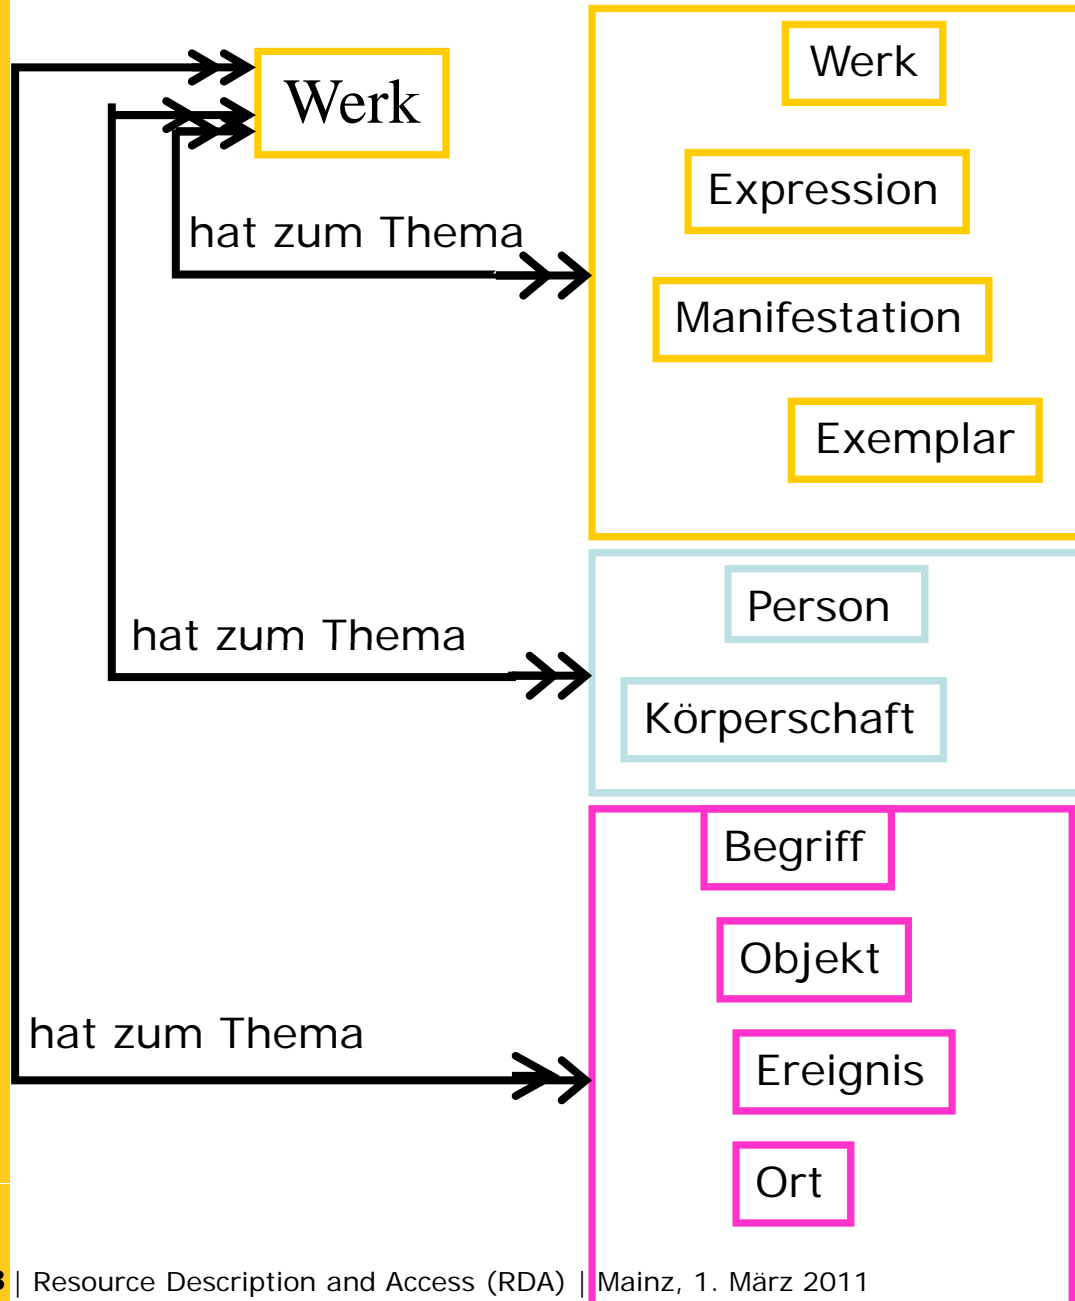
Werk

hat zum Thema

Werk

Expression

Manifestation

Exemplar

hat zum Thema

Person

Körperschaft

hat zum Thema

Begriff

Objekt

Ereignis

Ort

3 | Resource Description and Access (RDA) | Mainz, 1. März 2011